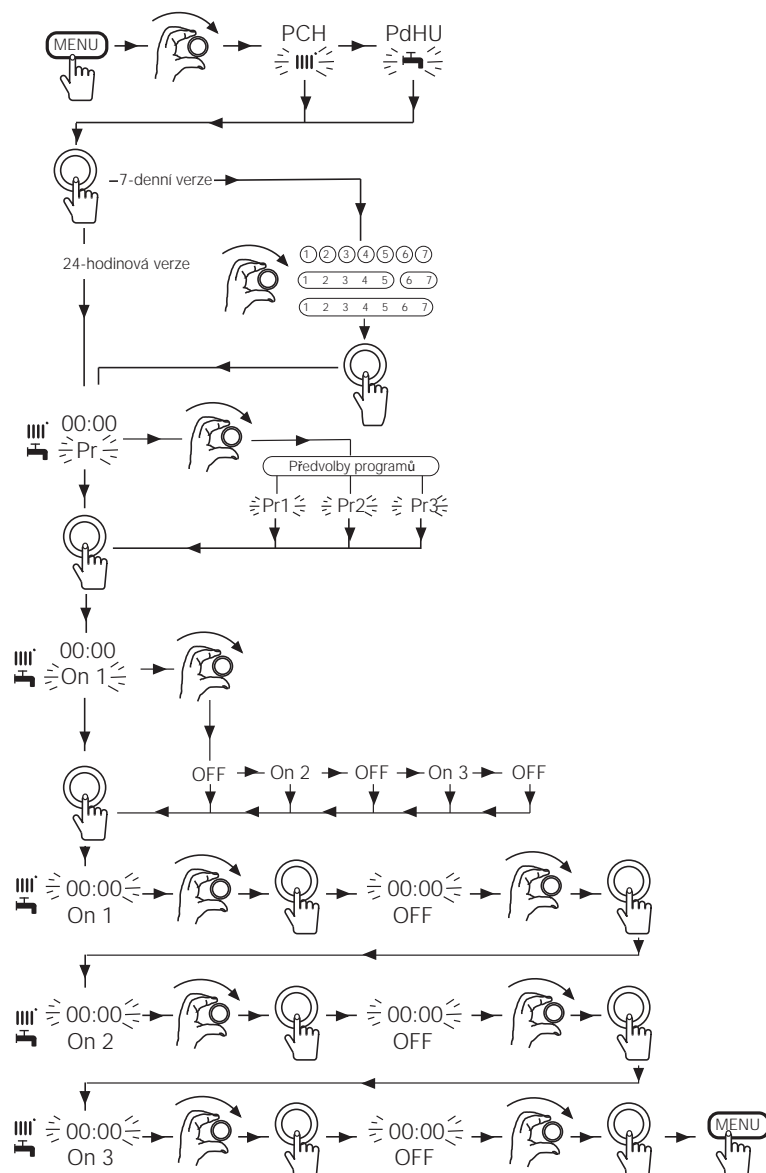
MENU

PCH

PdHU

7-denní verze

24-hodinová verze

1 2 3 4 5 6 7

1 2 3 4 5 6 7

1 2 3 4 5 6 7

00:00
Pr

Předvolby programů

Pr1 Pr2 Pr3

00:00
On 1

OFF On 2 OFF On 3 OFF

00:00
On 1

00:00
OFF

00:00
On 2

00:00
OFF

00:00
On 3

00:00
OFF

MENU